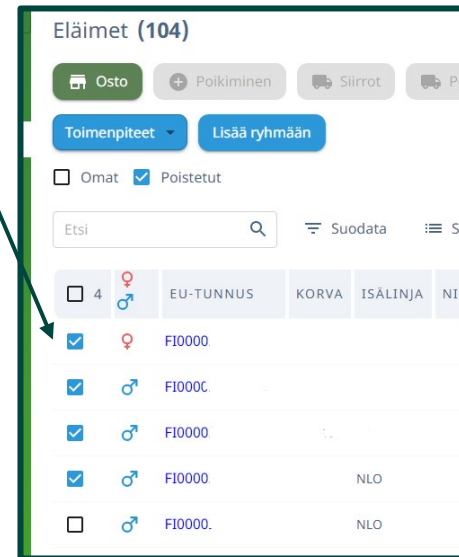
Eläimet (104)

Osto Poikiminen Siirrot P

Toimenpiteet Lisää ryhmään

Omat Poistetut

Etsi Suodata S

| 4 | ♀ ♂ | EU-TUNNUS | KORVA | ISÄLINJA | N |
|---|---|---|---|---|---|
| ☑ | ♀ | FI0000 | | | |
| ☑ | ♂ | FI0000 | | | |
| ☑ | ♂ | FI0000 | | | |
| ☑ | ♂ | FI0000 | NLO | | |
| ☐ | ♂ | FI0000. | NLO | | |